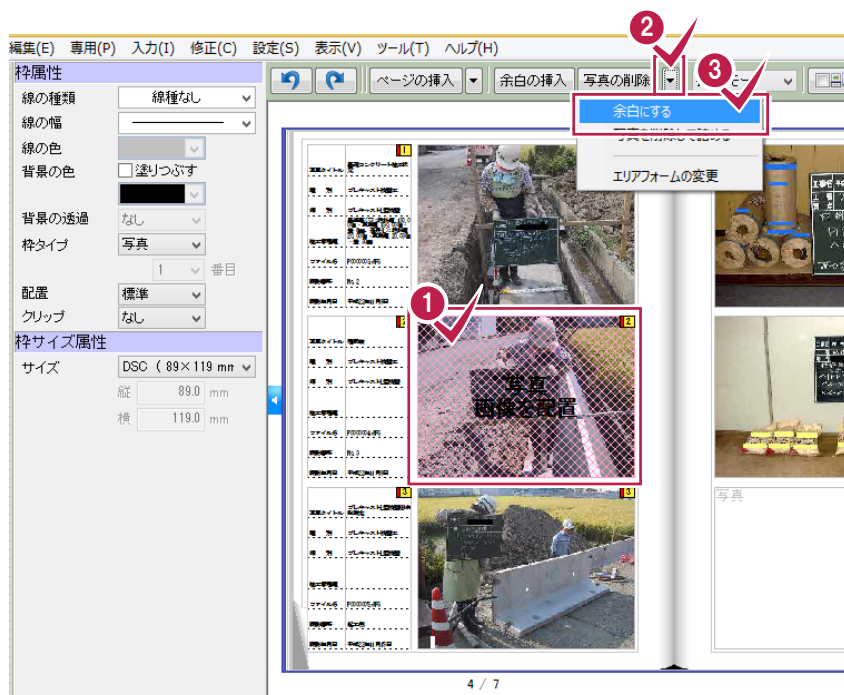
編集(E) 専用(P) 入力(I) 修正(C) 設定(S) 表示(V) ツール(T) ヘルプ(H)

枠属性
線の種類 線種なし
線の幅
線の色
背景の色 塗りつぶす
背景の透過 なし
枠タイプ 写真
1 番目
配置 標準
クリップ なし
枠サイズ属性
サイズ DSC（89×119 mm
縦 89.0 mm
横 119.0 mm

ページの挿入 余白の挿入 写真の削除

2
3

余白にする
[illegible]
エリアフォームの変更

1
写真
画像を配置

1
2
3

写真

4 / 7